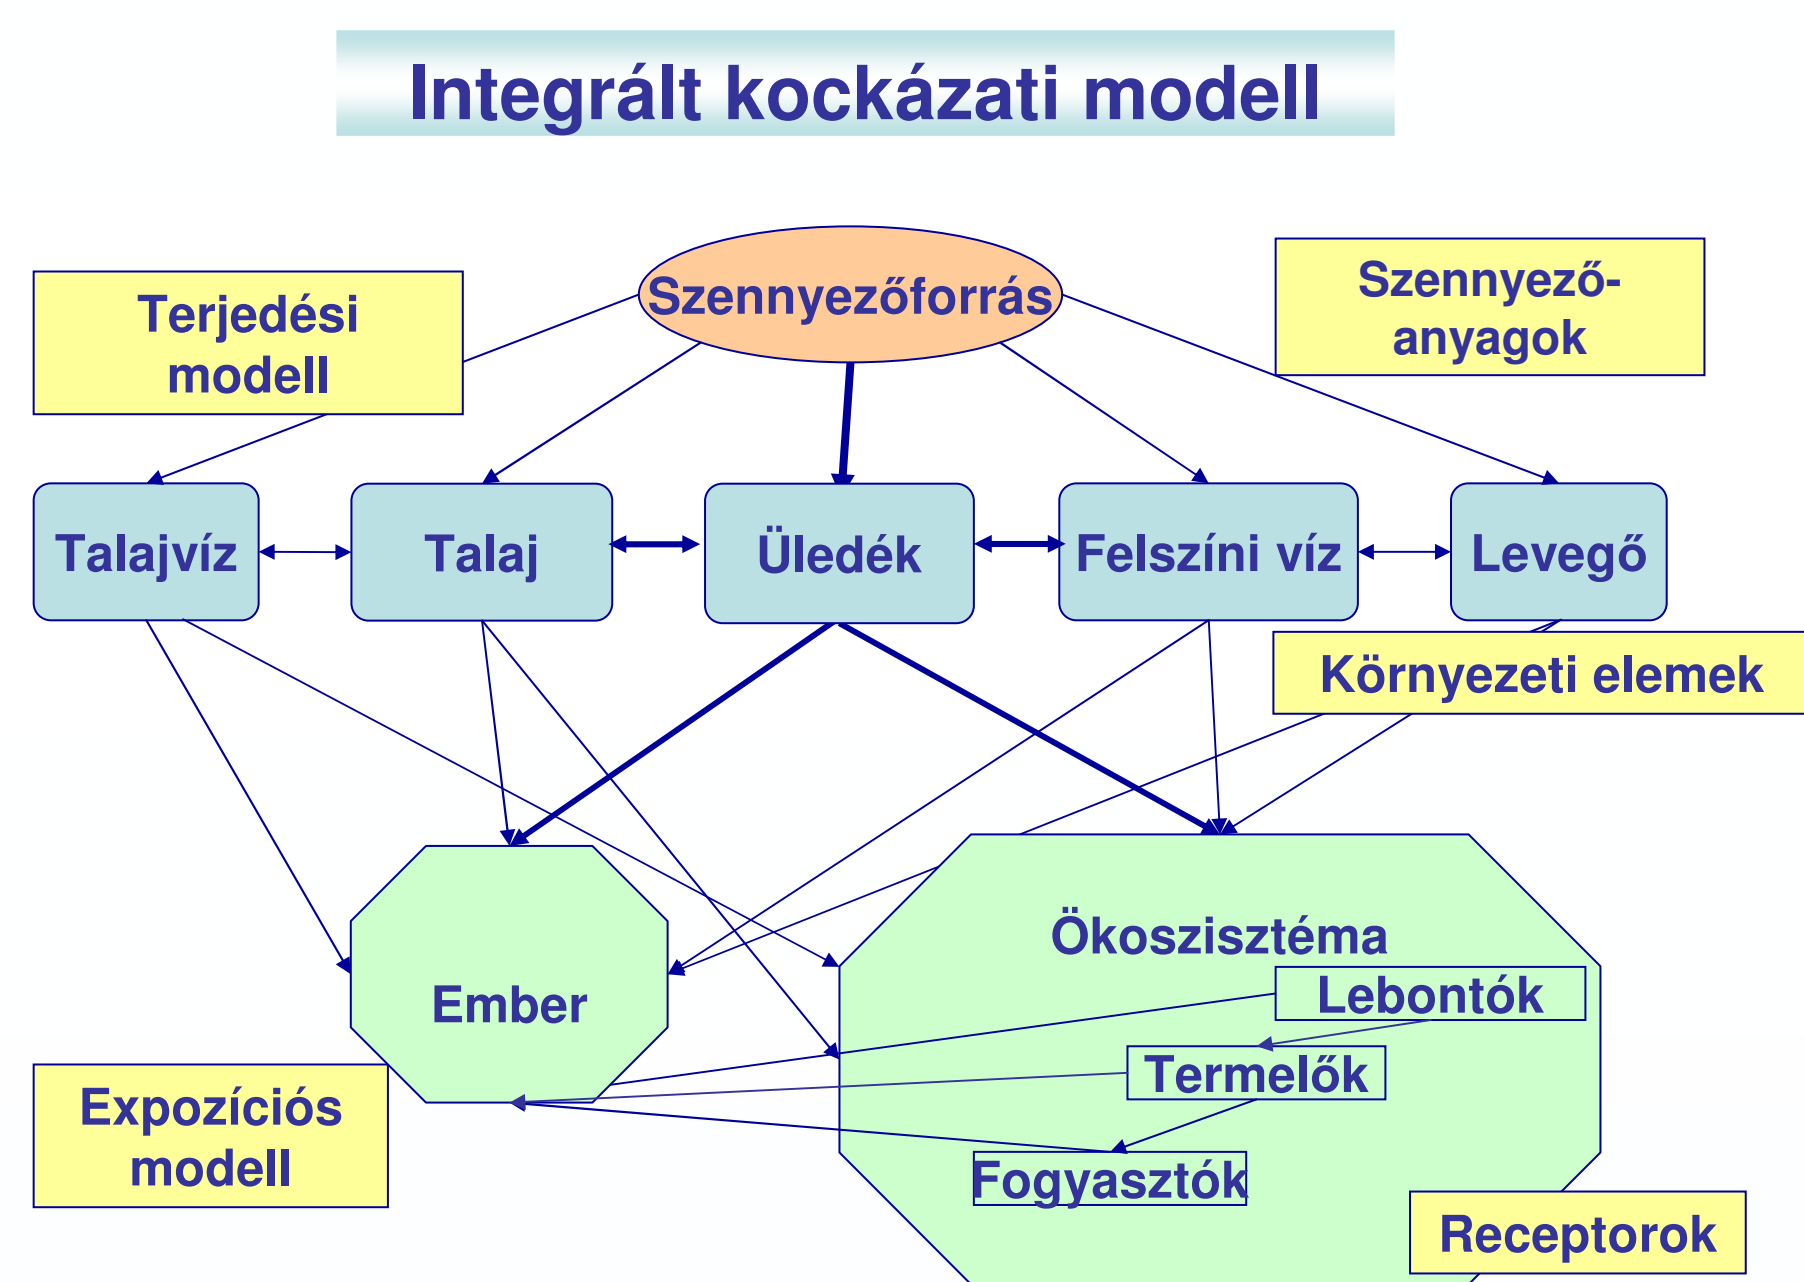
Integrált kockázati modell

Terjedési modell

Szennyezőforrás

Szennyező-anyagok

Talajvíz

Talaj

Üledék

Felszíni víz

Levegő

Környezeti elemek

Ökoszisztéma

Lebontók

Termelők

Fogyasztók

Ember

Expozíciós modell

Receptorok